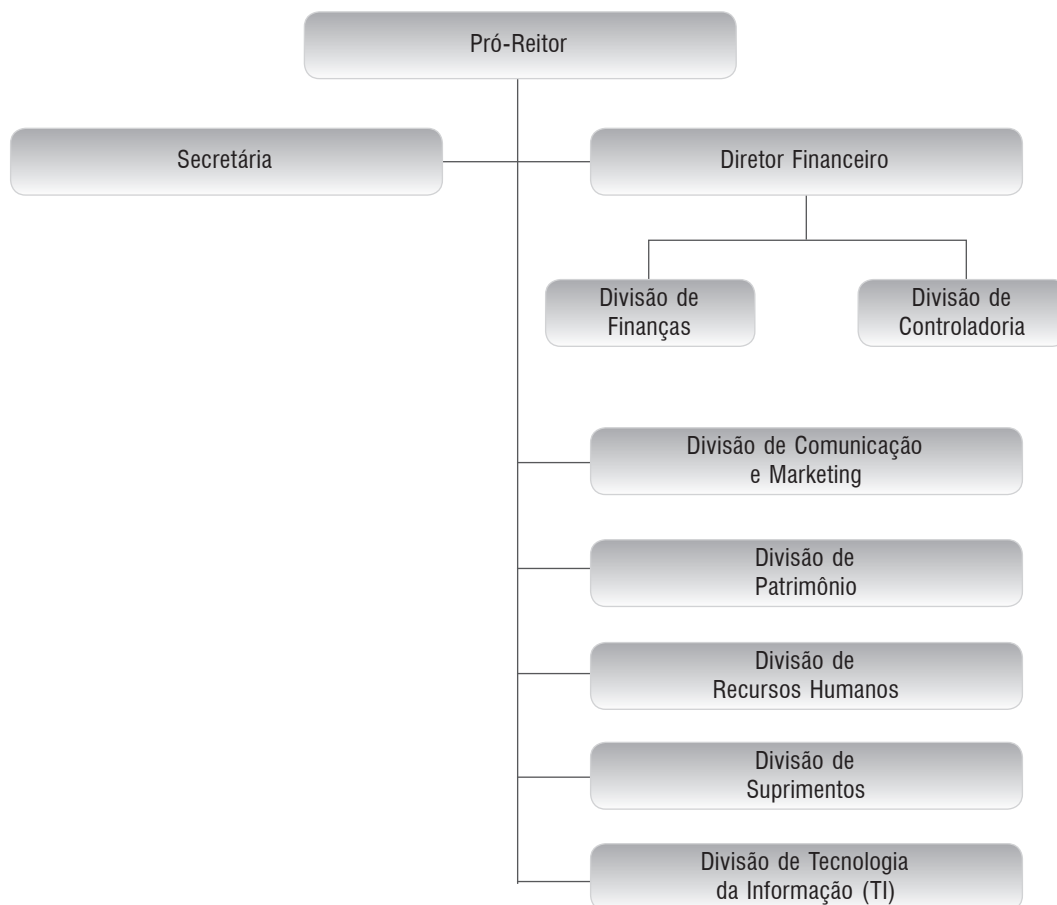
Pró-Reitor

Secretária

Diretor Financeiro

Divisão de Finanças

Divisão de Controladoria

Divisão de Comunicação e Marketing

Divisão de Patrimônio

Divisão de Recursos Humanos

Divisão de Suprimentos

Divisão de Tecnologia da Informação (TI)